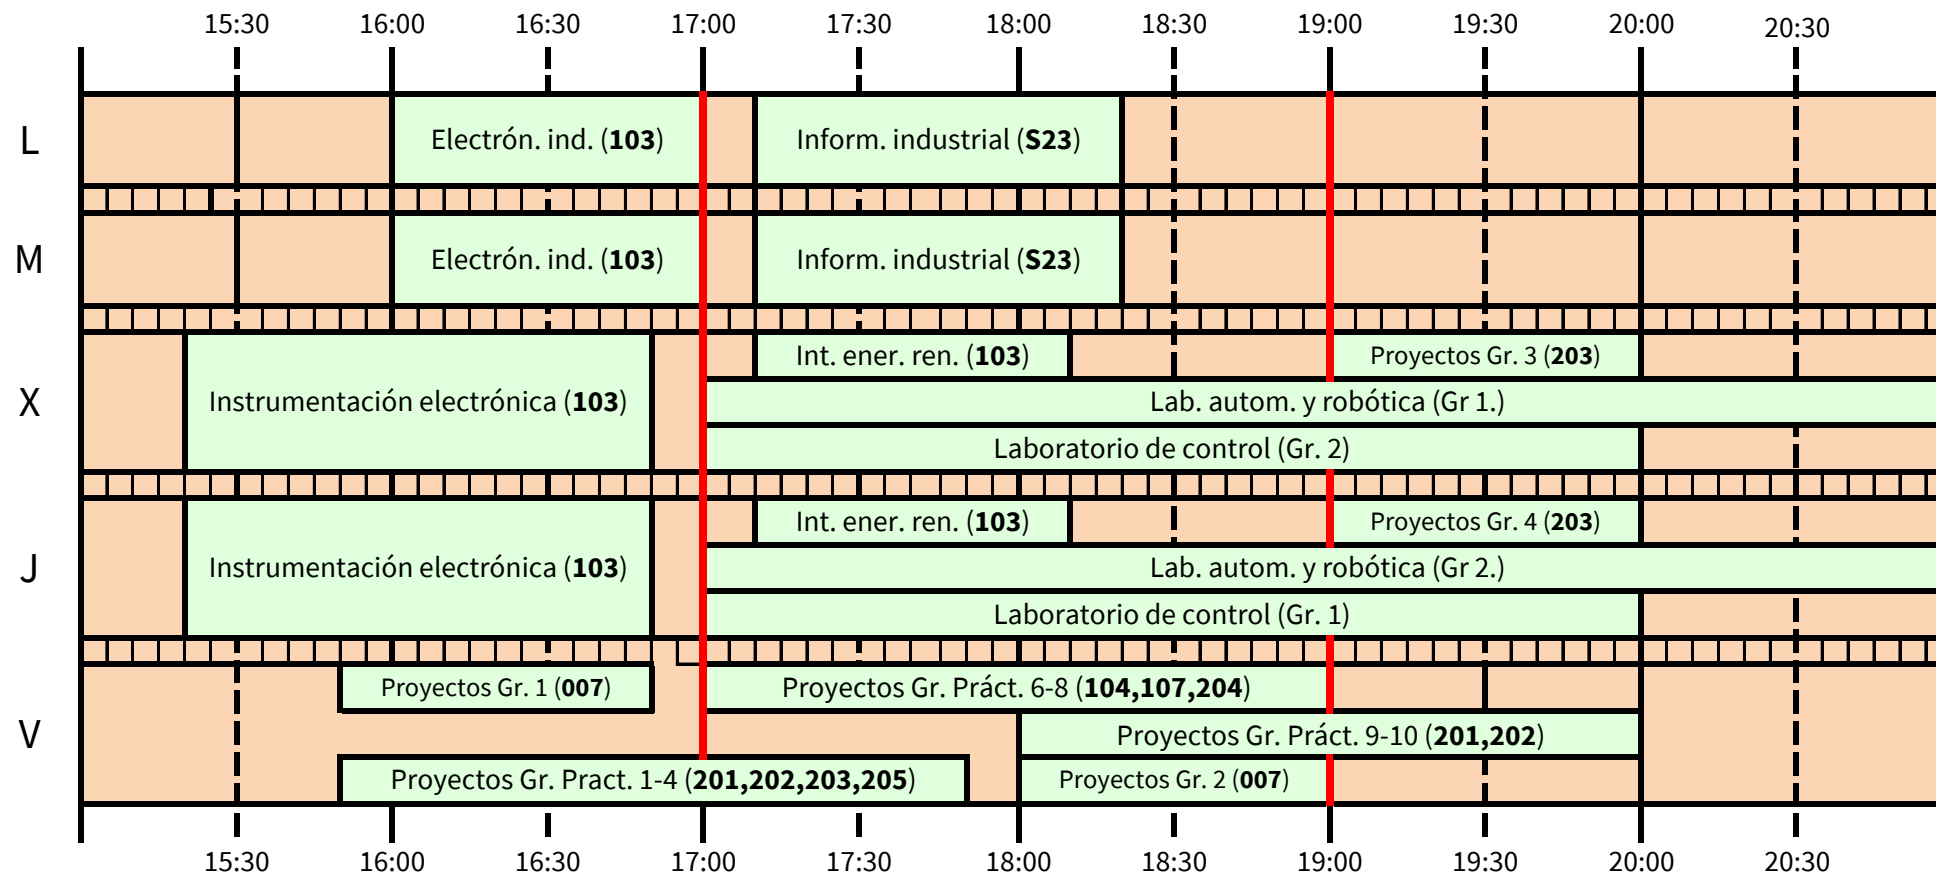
15:30 16:00 16:30 17:00 17:30 18:00 18:30 19:00 19:30 20:00 20:30

L
Electrón. ind. (**103**)
Inform. industrial (**S23**)

M
Electrón. ind. (**103**)
Inform. industrial (**S23**)

X
Instrumentación electrónica (**103**)
Int. ener. ren. (**103**)
Proyectos Gr. 3 (**203**)
Lab. autom. y robótica (Gr 1.)
Laboratorio de control (Gr. 2)

J
Instrumentación electrónica (**103**)
Int. ener. ren. (**103**)
Proyectos Gr. 4 (**203**)
Lab. autom. y robótica (Gr 2.)
Laboratorio de control (Gr. 1)

V
Proyectos Gr. 1 (**007**)
Proyectos Gr. Práct. 6-8 (**104,107,204**)
Proyectos Gr. Práct. 9-10 (**201,202**)
Proyectos Gr. Pract. 1-4 (**201,202,203,205**)
Proyectos Gr. 2 (**007**)

15:30 16:00 16:30 17:00 17:30 18:00 18:30 19:00 19:30 20:00 20:30